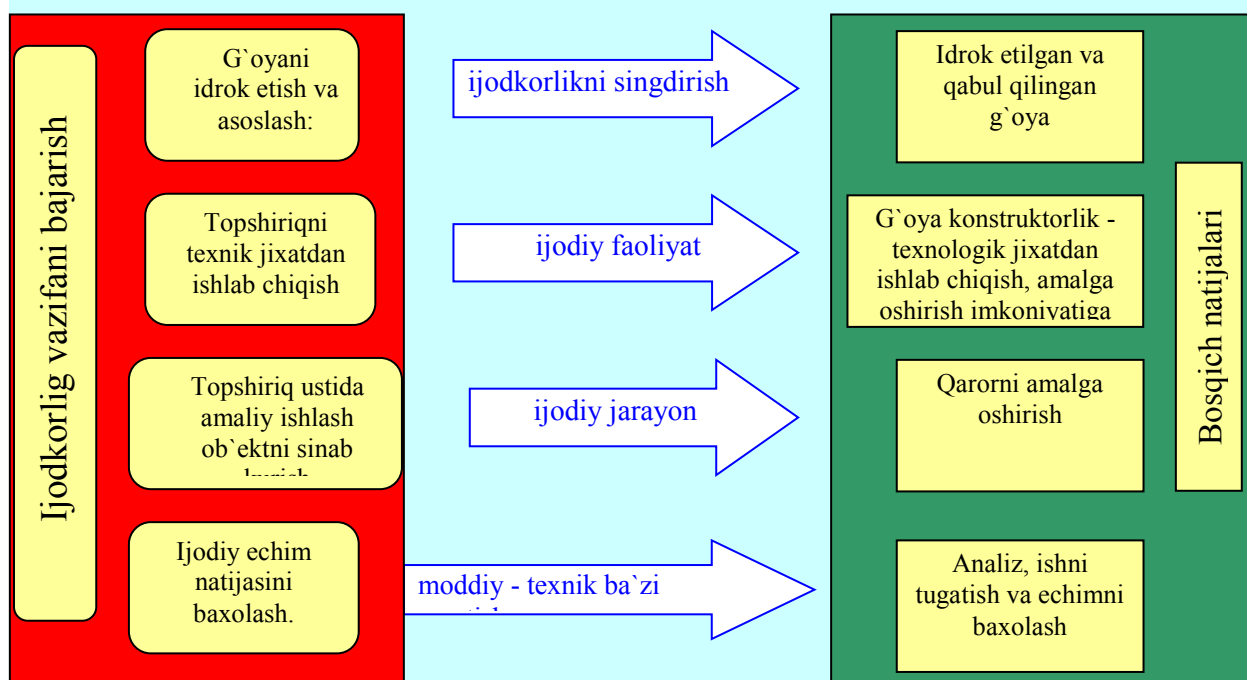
Ijodkorlig vazifani bajarish

G`oyani idrok etish va asoslash:

Topshiriqni texnik jixatdan ishlab chiqish

Topshiriq ustida amaliy ishlash ob`ektni sinab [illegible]

Ijodiy echim natijasini baxolash.

ijodkorlikni singdirish

ijodiy faoliyat

ijodiy jarayon

moddiy - texnik ba`zi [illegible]

Idrok etilgan va qabul qilingan g`oya

G`oya konstruktorlik - texnologik jixatdan ishlab chiqish, amalga oshirish imkoniyatiga

Qarorni amalga oshirish

Analiz, ishni tugatish va echimni baxolash

Bosqich natijalari